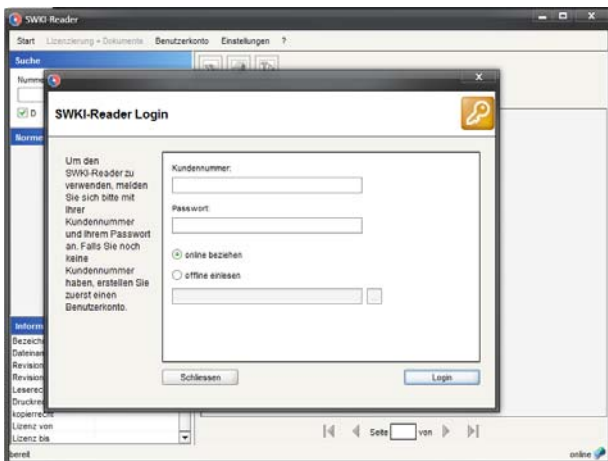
SWKI Reader

Start Lizenzierung + Dokumente Benutzerkonto Einstellungen ?

Suche

Numme

D

Norme

SWKI-Reader Login

Um den SWKI-Reader zu verwenden, melden Sie sich bitte mit Ihrer Kundennummer und Ihrem Passwort an. Falls Sie noch keine Kundennummer haben, erstellen Sie zuerst einen Benutzerkonto.

Kundennummer:

Passwort:

online beziehen

offline einlesen

...

Schliessen

Login

Inform

Bezeich

Dateinan

Revision

Revision

Leserec

Druckre

kopierrecht

Lizenz von

Lizenz bis

Seite von

bereit

online